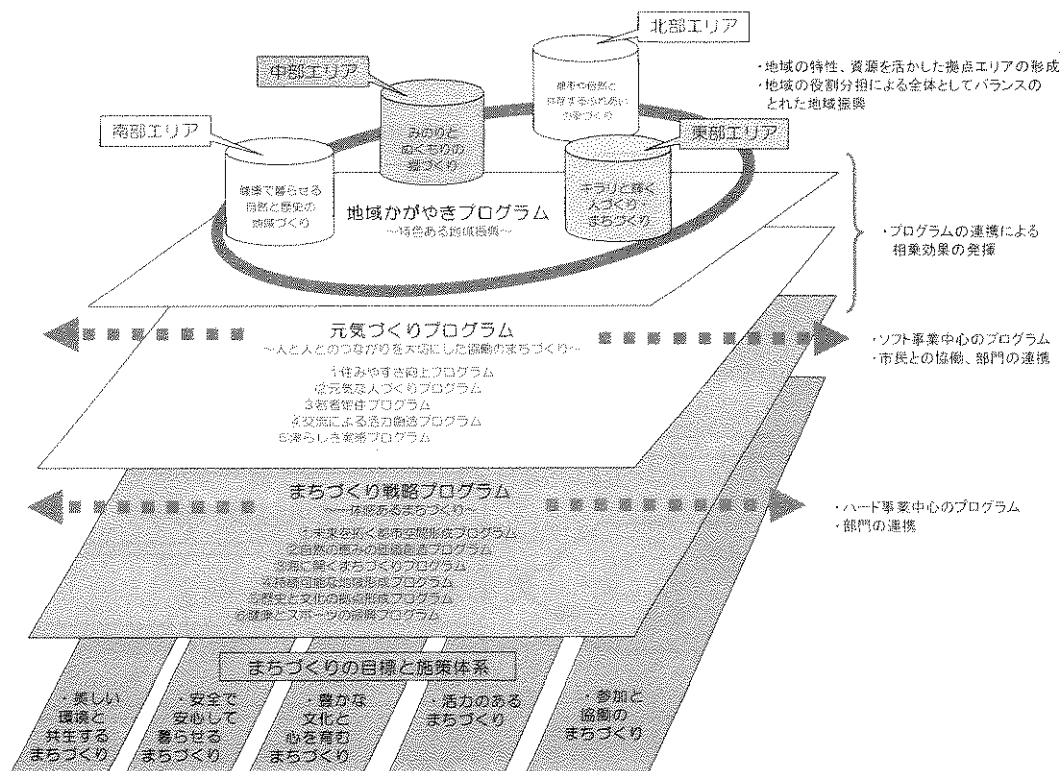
北部エリア

中部エリア

南部エリア

東部エリア

都市や自然と共存するふれあい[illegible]づくり

みのりとものづくりの郷づくり

健康で暮らせる自然と歴史の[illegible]づくり

キラリと輝く人づくり・まちづくり

・地域の特性、資源を活かした拠点エリアの形成
・地域の役割分担による全体としてバランスのとれた地域振興

地域かがやきプログラム
〜特色ある地域振興〜

・プログラムの連携による相乗効果の発揮

元気づくりプログラム
〜人と人とのつながりを大切にした協働のまちづくり〜

1住みやすさ向上プログラム
2元気な人づくりプログラム
3若者定住プログラム
4交流による活力創造プログラム
5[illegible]プログラム

・ソフト事業中心のプログラム
・市民との協働、部門の連携

まちづくり戦略プログラム
〜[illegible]まちづくり〜

1未来を拓く都市空間形成プログラム
2自然の恵みの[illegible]プログラム
3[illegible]まちづくりプログラム
4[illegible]プログラム
5歴史と文化の拠点形成プログラム
6健康とスポーツの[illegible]プログラム

・ハード事業中心のプログラム
・部門の連携

まちづくりの目標と施策体系

・美しい環境と共生するまちづくり

・安全で安心して暮らせるまちづくり

・豊かな文化と心を育むまちづくり

・活力のあるまちづくり

・参加と協働のまちづくり